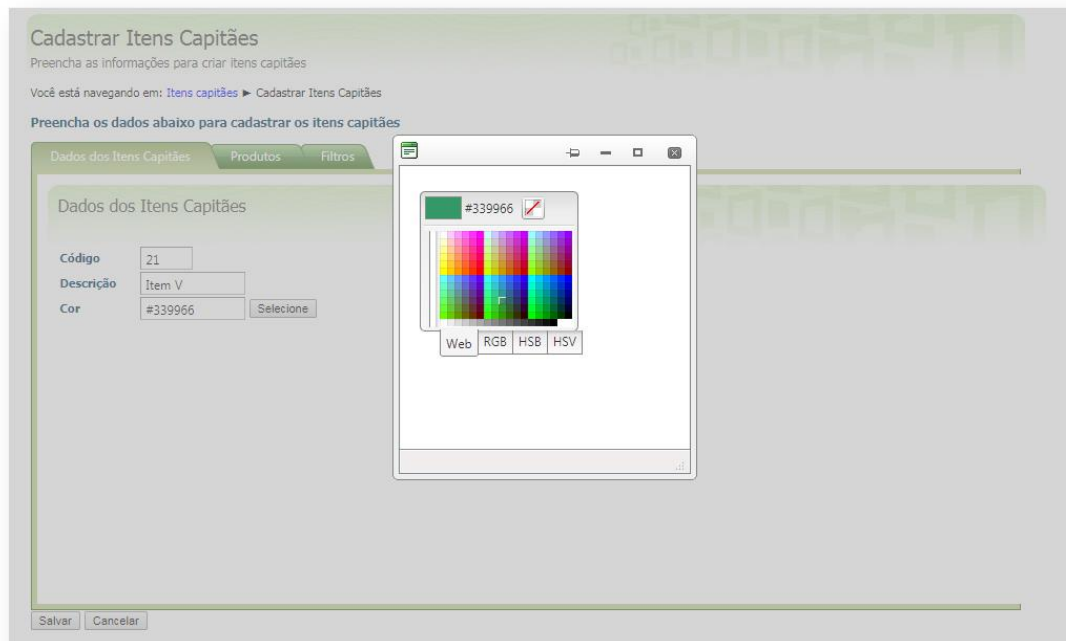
Cadastrar Itens Capitães
Preencha as informações para criar itens capitães

Você está navegando em: Itens capitães ► Cadastrar Itens Capitães

Preencha os dados abaixo para cadastrar os itens capitães

Dados dos Itens Capitães | Produtos | Filtros

Dados dos Itens Capitães

| Código | 21 |
|---|---|
| Descrição | Item V |
| Cor | #339966 Selecione |

#339966

Web | RGB | HSB | HSV

Salvar | Cancelar